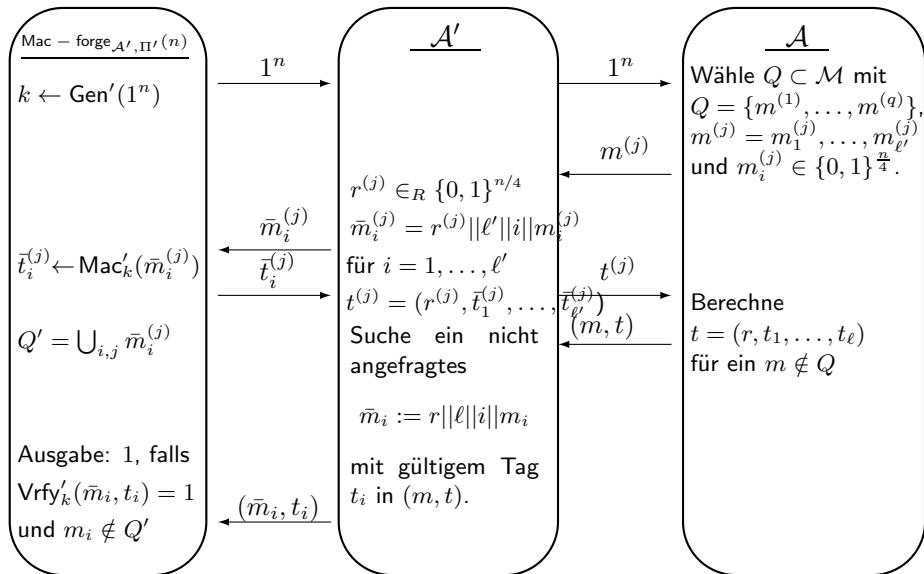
$\text{Mac} - \text{forge}_{\mathcal{A}',\Pi'}(n)$

$k \leftarrow \text{Gen}'(1^n)$

$\bar{t}_i^{(j)} \leftarrow \text{Mac}'_k(\bar{m}_i^{(j)})$

$Q' = \bigcup_{i,j} \bar{m}_i^{(j)}$

Ausgabe: 1, falls $\text{Vrfy}'_k(\bar{m}_i, t_i) = 1$ und $m_i \notin Q'$

$1^n$

$\bar{m}_i^{(j)}$

$\bar{t}_i^{(j)}$

$(\bar{m}_i, t_i)$

$\mathcal{A}'$

$r^{(j)} \in_R \{0,1\}^{n/4}$

$\bar{m}_i^{(j)} = r^{(j)}||\ell'||i||m_i^{(j)}$

für $i = 1, \ldots, \ell'$

$t^{(j)} = (r^{(j)}, \bar{t}_1^{(j)}, \ldots, \bar{t}_{\ell'}^{(j)})$

Suche ein nicht angefragtes

$\bar{m}_i := r||\ell||i||m_i$

mit gültigem Tag $t_i$ in $(m,t)$.

$1^n$

$m^{(j)}$

$t^{(j)}$

$(m,t)$

$\mathcal{A}$

Wähle $Q \subset \mathcal{M}$ mit $Q = \{m^{(1)}, \ldots, m^{(q)}\}$, $m^{(j)} = m_1^{(j)}, \ldots, m_{\ell'}^{(j)}$ und $m_i^{(j)} \in \{0,1\}^{\frac{n}{4}}$.

Berechne $t = (r, t_1, \ldots, t_\ell)$ für ein $m \notin Q$